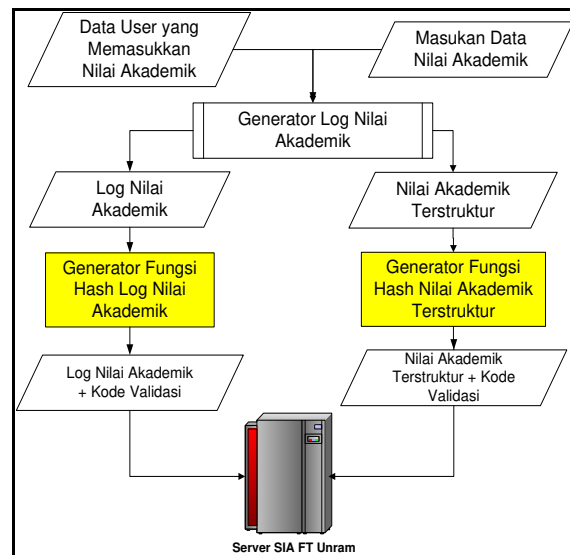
Data User yang Memasukkan Nilai Akademik

Masukan Data Nilai Akademik

Generator Log Nilai Akademik

Log Nilai Akademik

Nilai Akademik Terstruktur

Generator Fungsi Hash Log Nilai Akademik

Generator Fungsi Hash Nilai Akademik Terstruktur

Log Nilai Akademik + Kode Validasi

Nilai Akademik Terstruktur + Kode Validasi

Server SIA FT Unram